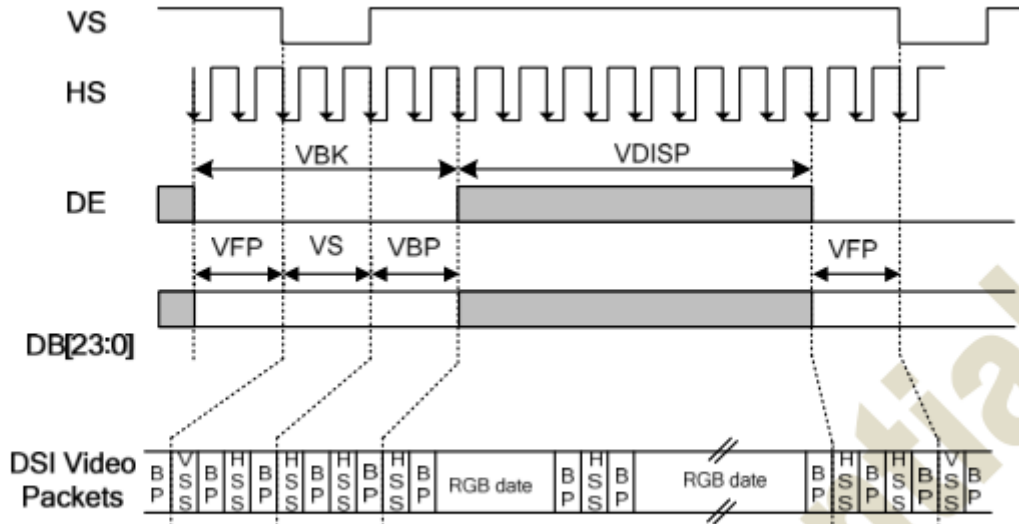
VS

HS

VBK

VDISP

DE

VFP

VS

VBP

VFP

DB[23:0]

DSI Video Packets

B P

V S S

B P

H S S

B P

H S S

B P

H S S

B P

H S S

B P

RGB date

B P

H S S

B P

RGB date

B P

H S S

B P

H S S

B P

V S S

B P